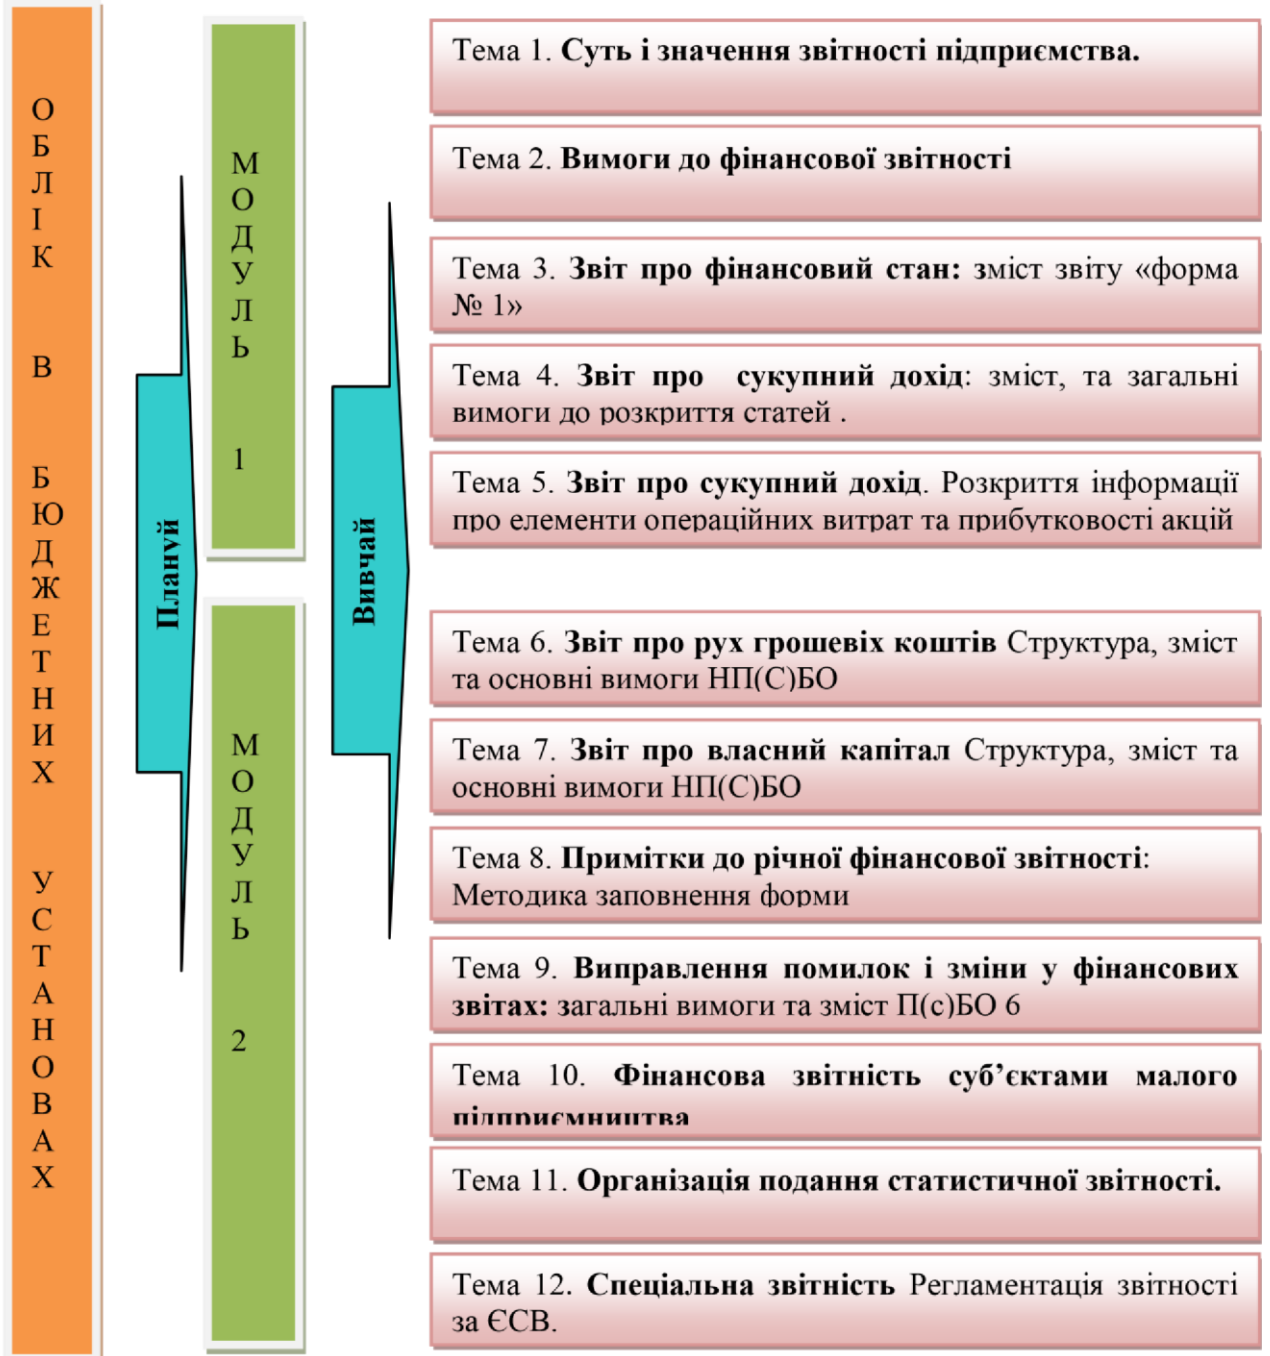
ОБЛІК В БЮДЖЕТНИХ УСТАНОВАХ

Плануй

МОДУЛЬ 1

МОДУЛЬ 2

Вивчай

Тема 1. **Суть і значення звітності підприємства.**

Тема 2. **Вимоги до фінансової звітності**

Тема 3. **Звіт про фінансовий стан:** зміст звіту «форма № 1»

Тема 4. **Звіт про сукупний дохід**: зміст, та загальні вимоги до розкриття статей .

Тема 5. **Звіт про сукупний дохід**. Розкриття інформації про елементи операційних витрат та прибутковості акцій

Тема 6. **Звіт про рух грошевіх коштів** Структура, зміст та основні вимоги НП(С)БО

Тема 7. **Звіт про власний капітал** Структура, зміст та основні вимоги НП(С)БО

Тема 8. **Примітки до річної фінансової звітності**: Методика заповнення форми

Тема 9. **Виправлення помилок і зміни у фінансових звітах:** загальні вимоги та зміст П(с)БО 6

Тема 10. **Фінансова звітність суб'єктами малого підприємництва**

Тема 11. **Організація подання статистичної звітності.**

Тема 12. **Спеціальна звітність** Регламентація звітності за ЄСВ.